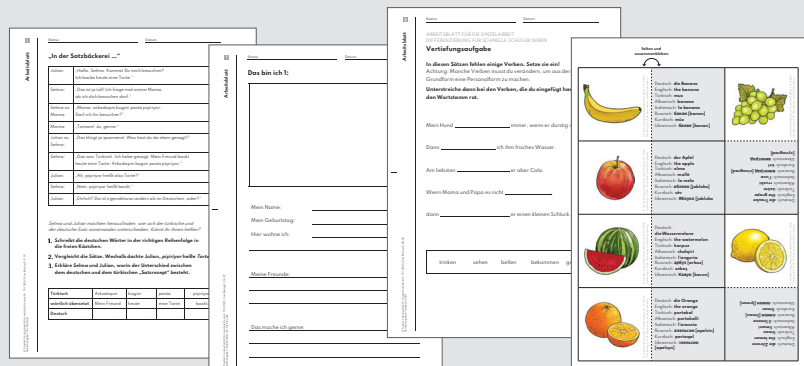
Arbeitsblatt

Name: Datum:

„In der Satzbäckerei ..."

| Julian: | „Hallo, Selma. Komm! Du mich besuchen? Ich backe heute eine Torte." |
|---|---|
| Selma: | „Das ist ja toll! Ich frage mal meine Mama, ob ich dich besuchen darf." |
| Selma zu Mama: | „Mama, arkadaşım bugün pasta yapıyor. Darf ich ihn besuchen?" |
| Mama: | „Tamam! Ja, gerne." |
| Julian zu Selma: | „Das klingt ja spannend. Was hast du da eben gesagt?" |
| Selma: | „Das war Türkisch. Ich habe gesagt: Mein Freund backt heute eine Torte. Arkadaşım bugün pasta yapıyor." |
| Julian: | „Ah, piyor beißt also Torte?" |
| Selma: | „Nein, piyor beißt backt." |
| Julian: | „Ich glaube, im Türkischen anders als im Deutschen, oder?" |

Selma und Julian möchten herausfinden, wie sich der türkische und der deutsche Satz voneinander unterscheiden. Kannst du ihnen helfen?

1. Schreibt die deutschen Wörter in der richtigen Reihenfolge in die freien Kästchen.
2. Vergleicht die Sätze. Weshalb dachte Julian, piyor heiße Torte
3. Erkläre Selma und Julian, worin der Unterschied zwischen dem deutschen und dem türkischen „Satzrezept" besteht.

| Türkisch | Arkadaşım | bugün | pasta | yapıyor |
|---|---|---|---|---|
| wörtlich übersetzt | Mein Freund | heute | eine Torte | backt |
| Deutsch | | | | |

Arbeitsblatt

Name: Datum:

Das bin ich 1:

Mein Name:
Mein Geburtstag:
Hier wohne ich:

Meine Freunde:

Das mache ich gerne:

Arbeitsblatt

Name: Datum:

ARBEITSBLATT FÜR DIE EINZELARBEIT
DIFFERENZIERUNG FÜR SCHNELLE SCHÜLER/-INNEN

Vertiefungsaufgabe

In diesen Sätzen fehlen einige Verben. Setze sie ein!
Achtung: Manche Verben musst du verändern, um aus der Grundform eine Personalform zu machen.
Unterstreiche dann bei den Verben, die du eingefügt hast, den Wortstamm rot.

Mein Hund immer, wenn er durstig

Dann ich ihm frisches Wasser.

Am liebsten er aber Cola.

Wenn Mama und Papa es nicht

dann er einen kleinen Schluck

trinken sehen bellen bekommen

falten und zusammenkleben

Deutsch: die Banane
Englisch: the banana
Türkisch: muz
Albanisch: banane
Italienisch: il banana
Russisch: банан [banan]
Kurdisch: mûz
Ukrainisch: банан [banan]

Deutsch: der Apfel
Englisch: the apple
Türkisch: elma
Albanisch: mollë
Italienisch: la mela
Russisch: яблоко [jabloko]
Kurdisch: sêv
Ukrainisch: яблуко [jabluko

Deutsch: die Wassermelone
Englisch: the watermelon
Türkisch: karpuz
Albanisch: shalqiri
Italienisch: l'anguria
Russisch: арбуз [arbus]
Kurdisch: zebeş
Ukrainisch: кавун [kavun]

Deutsch: die Orange
Englisch: the orange
Türkisch: portakal
Albanisch: portokalli
Italienisch: l'arancia
Russisch: апельсин [apelsin]
Kurdisch: portaqal
Ukrainisch: апельсин [apelsyn]